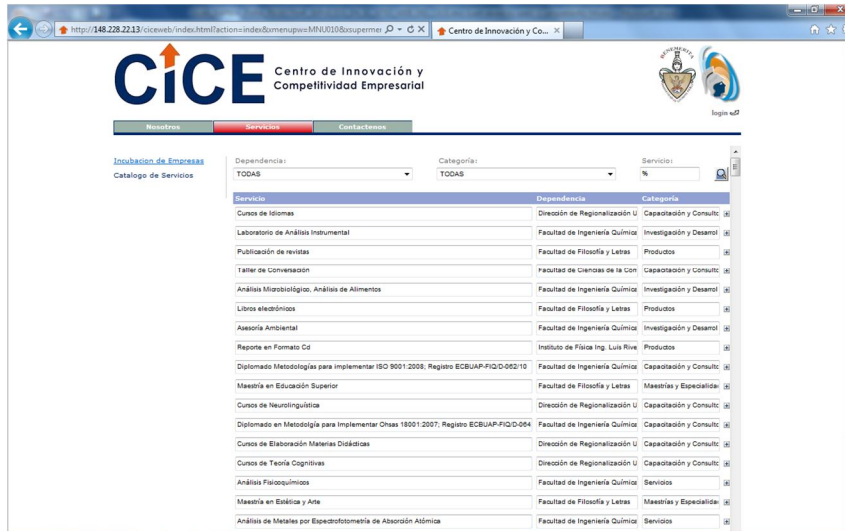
http://148.228.22.13/ciceweb/index.html?action=index&xmenupw=MNU010&xsupermenu
Centro de Innovación y Co...

CICE Centro de Innovación y Competitividad Empresarial

login

Nosotros | Servicios | Contactenos

Incubacion de Empresas
Catalogo de Servicios

Dependencia: TODAS
Categoria: TODAS
Servicio: %

| Servicio | Dependencia | Categoria |
|---|---|---|
| Cursos de Idiomas | Dirección de Regionalización U | Capacitación y Consultc |
| Laboratorio de Análisis Instrumental | Facultad de Ingeniería Química | Investigación y Desarrol |
| Publicación de revistas | Facultad de Filosofía y Letras | Productos |
| Taller de Conversación | Facultad de Ciencias de la Con | Capacitación y Consultc |
| Análisis Microbiológico, Análisis de Alimentos | Facultad de Ingeniería Química | Investigación y Desarrol |
| Libros electrónicos | Facultad de Filosofía y Letras | Productos |
| Asesoría Ambiental | Facultad de Ingeniería Química | Investigación y Desarrol |
| Reporte en Formato Cd | Instituto de Física Ing. Luis Rive | Productos |
| Diplomado Metodologías para implementar ISO 9001:2008; Registro ECBUAP-FIQ/D-062/10 | Facultad de Ingeniería Química | Capacitación y Consultc |
| Maestría en Educación Superior | Facultad de Filosofía y Letras | Maestrías y Especialida |
| Cursos de Neurolinguistica | Dirección de Regionalización U | Capacitación y Consultc |
| Diplomado en Metodología para Implementar Ohsas 18001:2007; Registro ECBUAP-FIQ/D-064 | Facultad de Ingeniería Química | Capacitación y Consultc |
| Cursos de Elaboración Materias Didácticas | Dirección de Regionalización U | Capacitación y Consultc |
| Cursos de Teoría Cognitivas | Dirección de Regionalización U | Capacitación y Consultc |
| Análisis Fisicoquímicos | Facultad de Ingeniería Química | Servicios |
| Maestría en Estética y Arte | Facultad de Filosofía y Letras | Maestrías y Especialida |
| Análisis de Metales por Espectrofotometría de Absorción Atómica | Facultad de Ingeniería Química | Servicios |